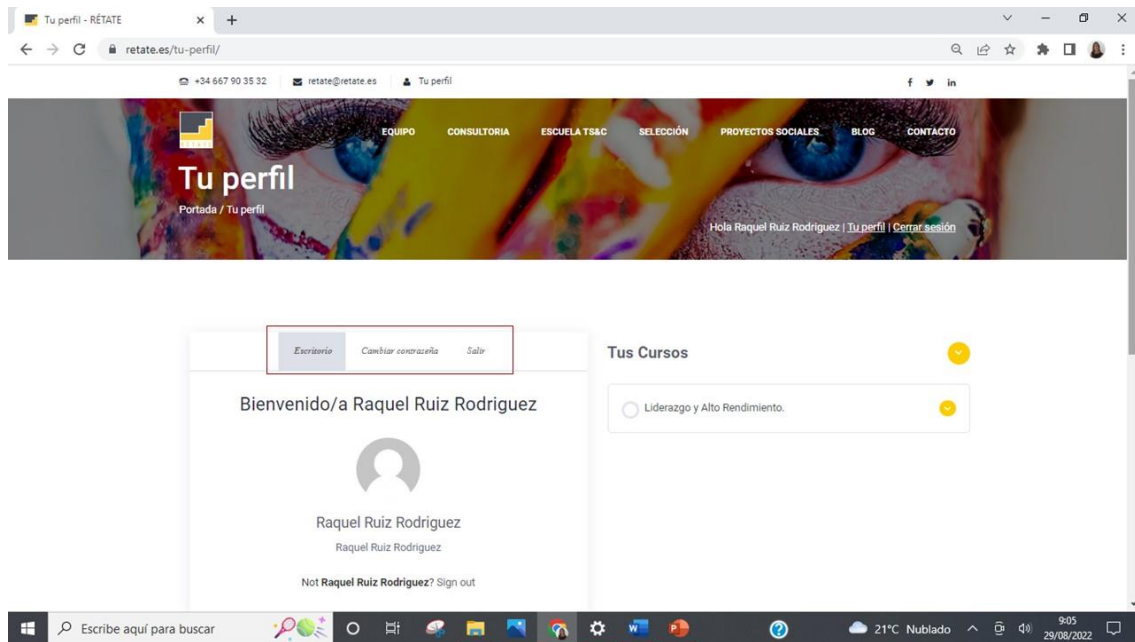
Tu perfil - RÉTATE
retate.es/tu-perfil/

+34 667 90 35 32 retate@retate.es Tu perfil

EQUIPO CONSULTORIA ESCUELA TS&C SELECCIÓN PROYECTOS SOCIALES BLOG CONTACTO

Tu perfil
Portada / Tu perfil

Hola Raquel Ruiz Rodriguez | Tu perfil | Cerrar sesión

Escritorio Cambiar contraseña Salir

Bienvenido/a Raquel Ruiz Rodriguez

Raquel Ruiz Rodriguez
Raquel Ruiz Rodriguez

Not **Raquel Ruiz Rodriguez**? Sign out

Tus Cursos

Liderazgo y Alto Rendimiento.

Escribe aquí para buscar
21°C Nublado
9:05
29/08/2022